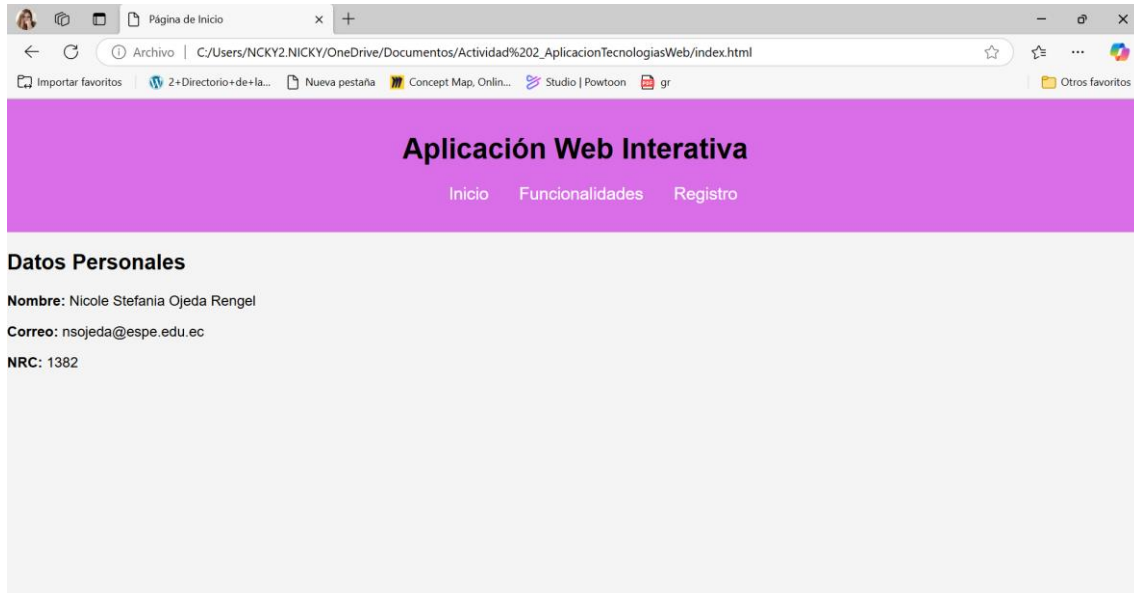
Página de Inicio

Archivo | C:/Users/NCKY2.NICKY/OneDrive/Documentos/Actividad%202_AplicacionTecnologiasWeb/index.html

Importar favoritos | 2+Directorio+de+la... | Nueva pestaña | Concept Map, Onlin... | Studio | Powtoon | gr | Otros favoritos

Aplicación Web Interativa

Inicio Funcionalidades Registro

Datos Personales

**Nombre:** Nicole Stefania Ojeda Rengel

**Correo:** nsojeda@espe.edu.ec

**NRC:** 1382